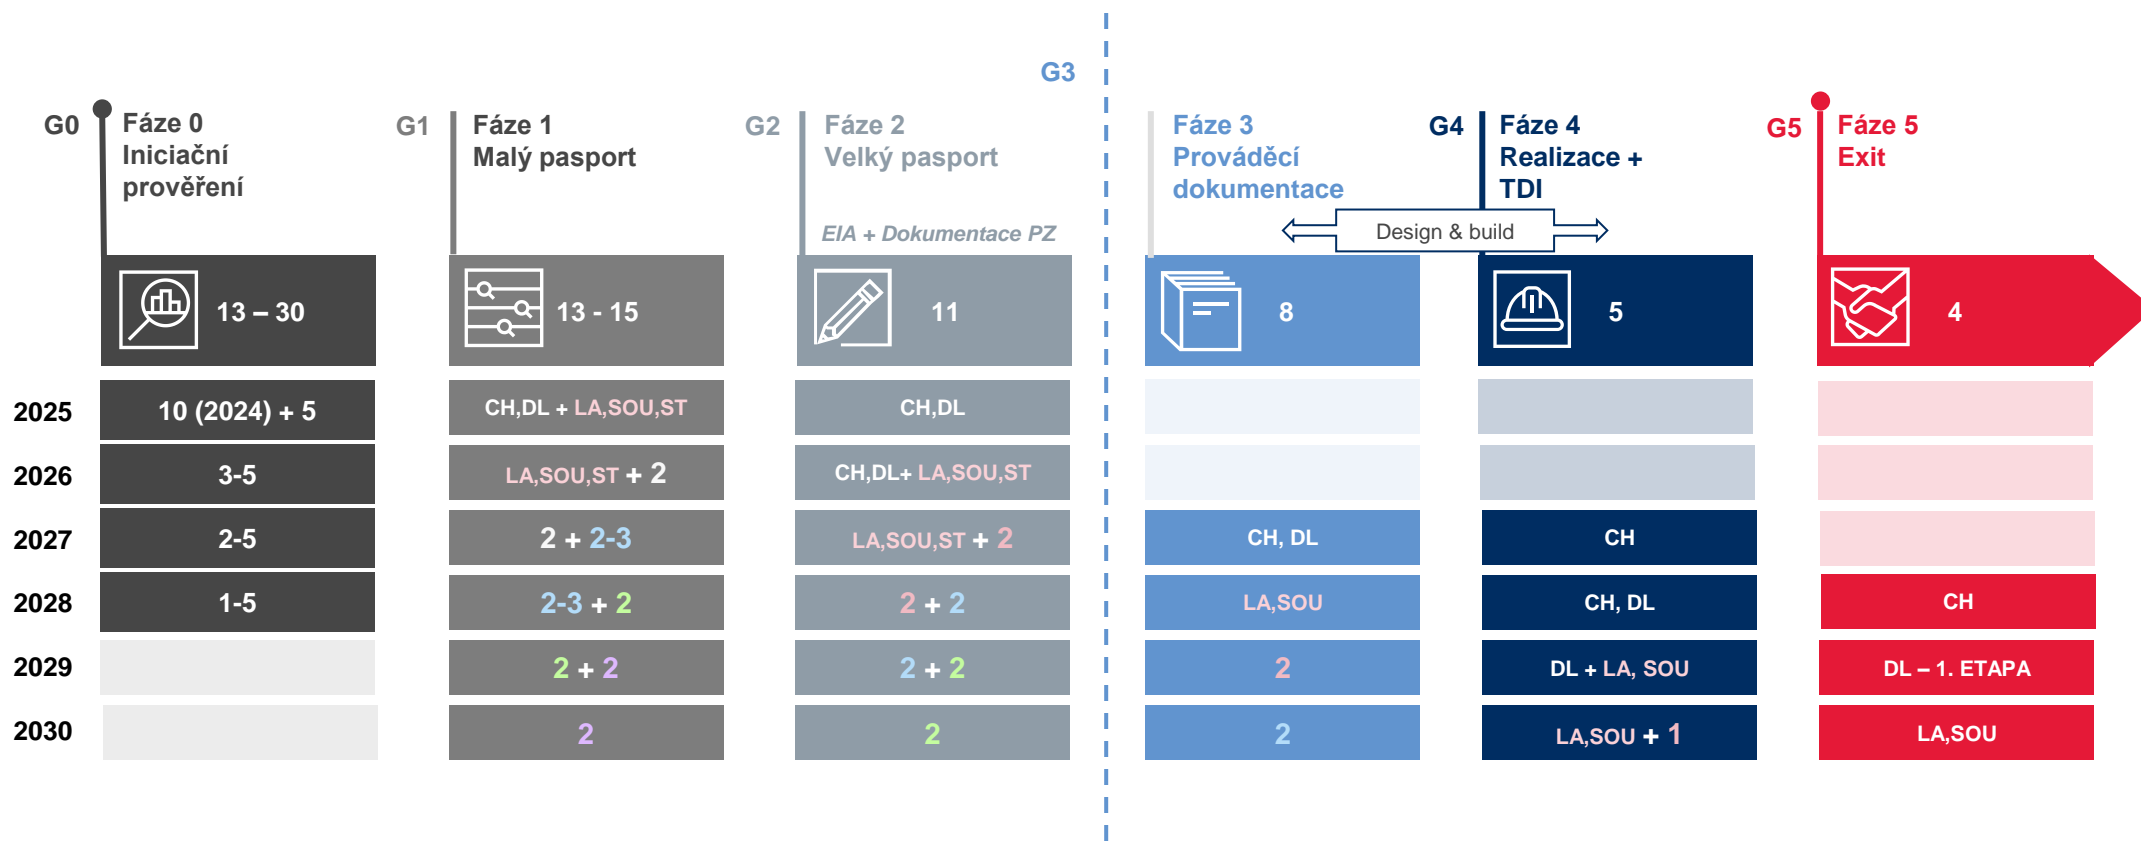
G3

G0 Fáze 0 Iniciační prověření

G1 Fáze 1 Malý pasport

G2 Fáze 2 Velký pasport

EIA + Dokumentace PZ

Fáze 3 Prováděcí dokumentace

G4 Fáze 4 Realizace + TDI

Design & build

G5 Fáze 5 Exit

| | 13 – 30 | 13 - 15 | 11 | 8 | 5 | 4 |
|---|---|---|---|---|---|---|
| 2025 | 10 (2024) + 5 | CH,DL + LA,SOU,ST | CH,DL | | | |
| 2026 | 3-5 | LA,SOU,ST + 2 | CH,DL+ LA,SOU,ST | | | |
| 2027 | 2-5 | 2 + 2-3 | LA,SOU,ST + 2 | CH, DL | CH | |
| 2028 | 1-5 | 2-3 + 2 | 2 + 2 | LA,SOU | CH, DL | CH |
| 2029 | | 2 + 2 | 2 + 2 | 2 | DL + LA, SOU | DL – 1. ETAPA |
| 2030 | | 2 | 2 | 2 | LA,SOU + 1 | LA,SOU |